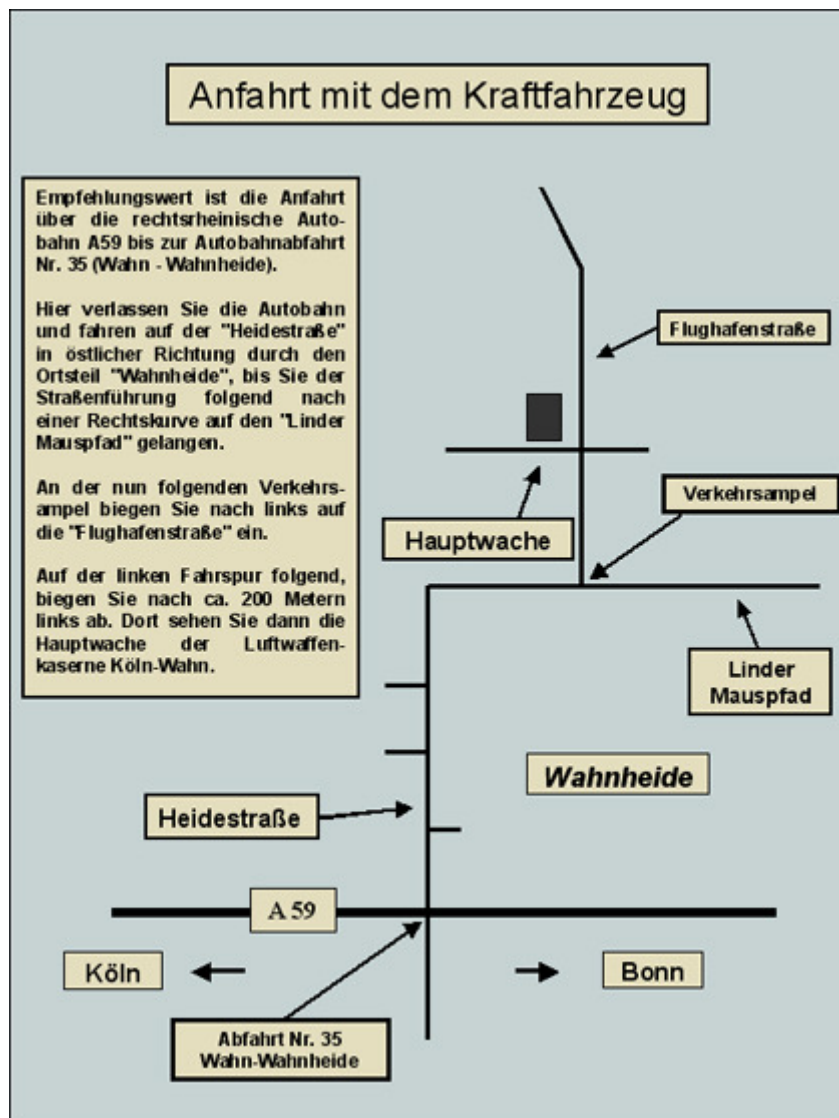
Anfahrt mit dem Kraftfahrzeug

Empfehlungswert ist die Anfahrt über die rechtsrheinische Autobahn A59 bis zur Autobahnabfahrt Nr. 35 (Wahn - Wahnheide).

Hier verlassen Sie die Autobahn und fahren auf der "Heidestraße" in östlicher Richtung durch den Ortsteil "Wahnheide", bis Sie der Straßenführung folgend nach einer Rechtskurve auf den "Linder Mauspfad" gelangen.

An der nun folgenden Verkehrsampel biegen Sie nach links auf die "Flughafenstraße" ein.

Auf der linken Fahrspur folgend, biegen Sie nach ca. 200 Metern links ab. Dort sehen Sie dann die Hauptwache der Luftwaffenkaserne Köln-Wahn.

Flughafenstraße

Verkehrsampel

Hauptwache

Linder Mauspfad

Wahnheide

Heidestraße

A 59

Köln

Bonn

Abfahrt Nr. 35 Wahn-Wahnheide